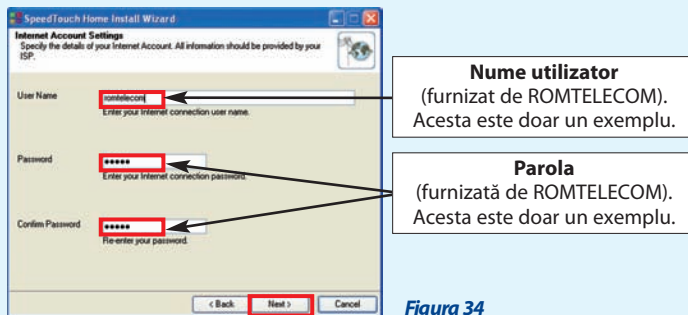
SpeedTouch Home Install Wizard

Internet Account Settings
Specify the details of your Internet Account. All information should be provided by your ISP.

User Name romtelecom
Enter your Internet connection user name.

Password •••••
Enter your Internet connection password.

Confirm Password •••••
Re-enter your password.

< Back Next > Cancel

**Nume utilizator**
(furnizat de ROMTELECOM).
Acesta este doar un exemplu.

**Parola**
(furnizată de ROMTELECOM).
Acesta este doar un exemplu.

Figura 34